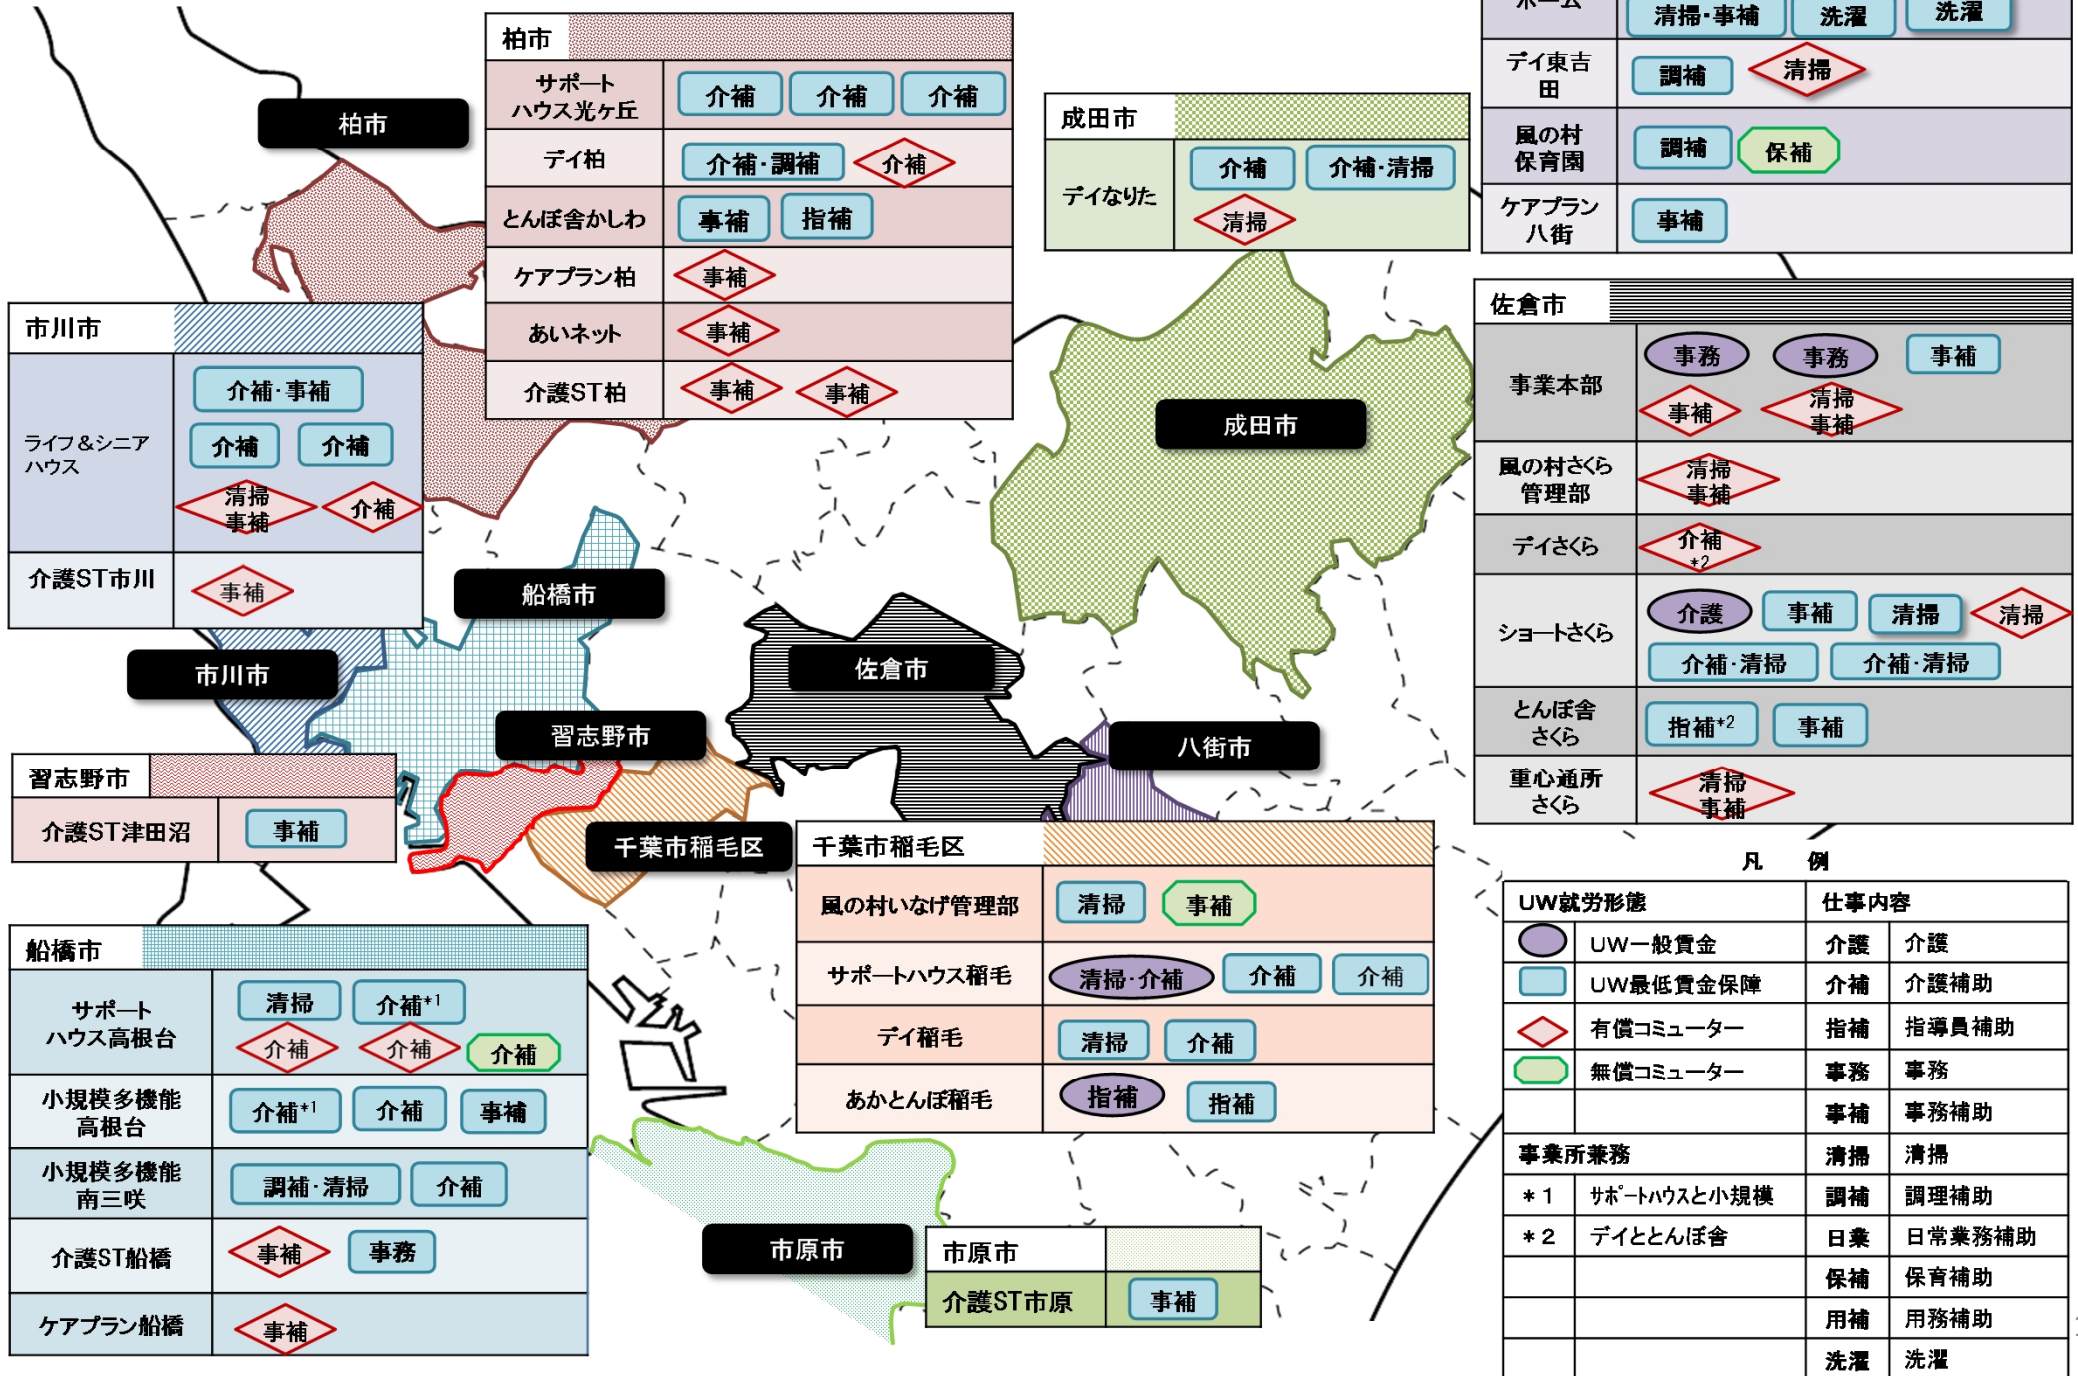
柏市

| 柏市 | |
|---|---|
| サポートハウス光ケ丘 | 介補 介補 介補 |
| デイ柏 | 介補･調補 介補 |
| とんぼ舎かしわ | 事補 指補 |
| ケアプラン柏 | 事補 |
| あいネット | 事補 |
| 介護ST柏 | 事補 事補 |

| 成田市 | |
|---|---|
| デイなりた | 介補 介補･清掃 清掃 |

| ホーム | 清掃･事補 洗濯 洗濯 |
|---|---|
| デイ東吉田 | 調補 清掃 |
| 風の村保育園 | 調補 保補 |
| ケアプラン八街 | 事補 |

| 市川市 | |
|---|---|
| ライフ＆シニアハウス | 介補･事補 介補 介補 清掃事補 介補 |
| 介護ST市川 | 事補 |

船橋市

市川市

佐倉市

成田市

習志野市

八街市

| 佐倉市 | |
|---|---|
| 事業本部 | 事務 事務 事補 事補 清掃事補 |
| 風の村さくら管理部 | 清掃事補 |
| デイさくら | 介補$^{*2}$ |
| ショートさくら | 介護 事補 清掃 清掃 介補･清掃 介補･清掃 |
| とんぼ舎さくら | 指補$^{*2}$ 事補 |
| 重心通所さくら | 清掃事補 |

| 習志野市 | |
|---|---|
| 介護ST津田沼 | 事補 |

千葉市稲毛区

| 千葉市稲毛区 | |
|---|---|
| 風の村いなげ管理部 | 清掃 事補 |
| サポートハウス稲毛 | 清掃･介補 介補 介補 |
| デイ稲毛 | 清掃 介補 |
| あかとんぼ稲毛 | 指補 指補 |

凡　例

| UW就労形態 | | 仕事内容 | |
|---|---|---|---|
| | UW一般賃金 | 介護 | 介護 |
| | UW最低賃金保障 | 介補 | 介護補助 |
| | 有償コミューター | 指補 | 指導員補助 |
| | 無償コミューター | 事務 | 事務 |
| | | 事補 | 事務補助 |
| 事業所業務 | | 清掃 | 清掃 |
| ＊1 | ｻﾎﾟｰﾄハウスと小規模 | 調補 | 調理補助 |
| ＊2 | デイととんぼ舎 | 日業 | 日常業務補助 |
| | | 保補 | 保育補助 |
| | | 用補 | 用務補助 |
| | | 洗濯 | 洗濯 |

| 船橋市 | |
|---|---|
| サポートハウス高根台 | 清掃 介補$^{*1}$ 介補 介補 介補 |
| 小規模多機能高根台 | 介補$^{*1}$ 介補 事補 |
| 小規模多機能南三咲 | 調補･清掃 介補 |
| 介護ST船橋 | 事補 事務 |
| ケアプラン船橋 | 事補 |

市原市

| 市原市 | |
|---|---|
| 介護ST市原 | 事補 |